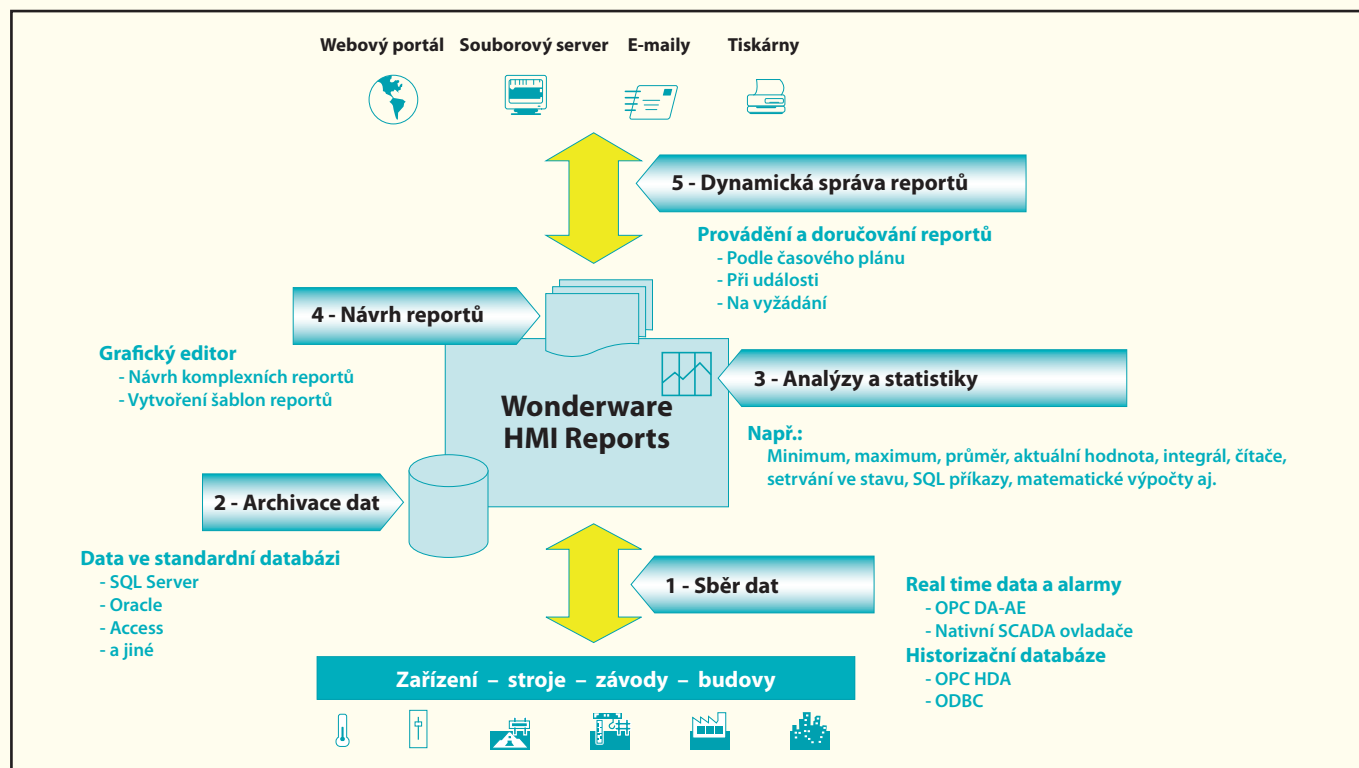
Webový portál Souborový server E-maily Tiskárny

5 - Dynamická správa reportů

Provádění a doručování reportů
- Podle časového plánu
- Při události
- Na vyžádání

4 - Návrh reportů

Grafický editor
- Návrh komplexních reportů
- Vytvoření šablon reportů

Wonderware HMI Reports

3 - Analýzy a statistiky

Např.:
Minimum, maximum, průměr, aktuální hodnota, integrál, čítače, setrvání ve stavu, SQL příkazy, matematické výpočty aj.

2 - Archivace dat

Data ve standardní databázi
- SQL Server
- Oracle
- Access
- a jiné

1 - Sběr dat

Real time data a alarmy
- OPC DA-AE
- Nativní SCADA ovladače
Historizační databáze
- OPC HDA
- ODBC

Zařízení – stroje – závody – budovy